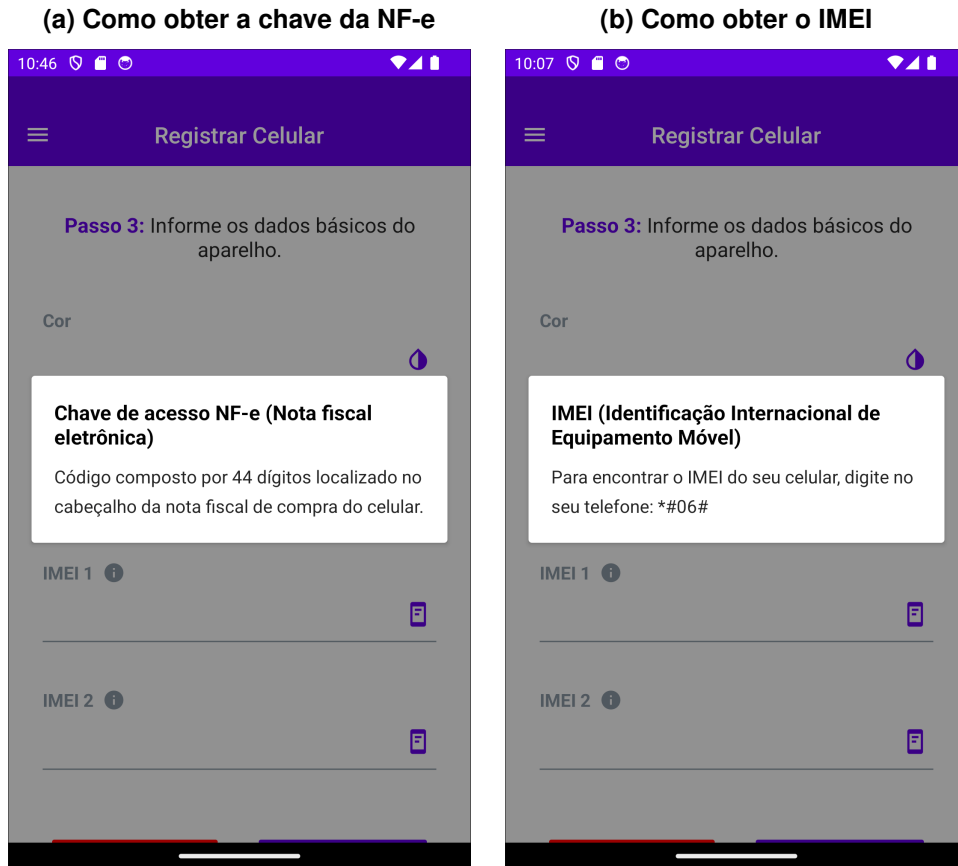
(a) Como obter a chave da NF-e

10:46

Registrar Celular

Passo 3: Informe os dados básicos do aparelho.

Cor

Chave de acesso NF-e (Nota fiscal eletrônica)

Código composto por 44 dígitos localizado no cabeçalho da nota fiscal de compra do celular.

IMEI 1

IMEI 2

(b) Como obter o IMEI

10:07

Registrar Celular

Passo 3: Informe os dados básicos do aparelho.

Cor

IMEI (Identificação Internacional de Equipamento Móvel)

Para encontrar o IMEI do seu celular, digite no seu telefone: *#06#

IMEI 1

IMEI 2